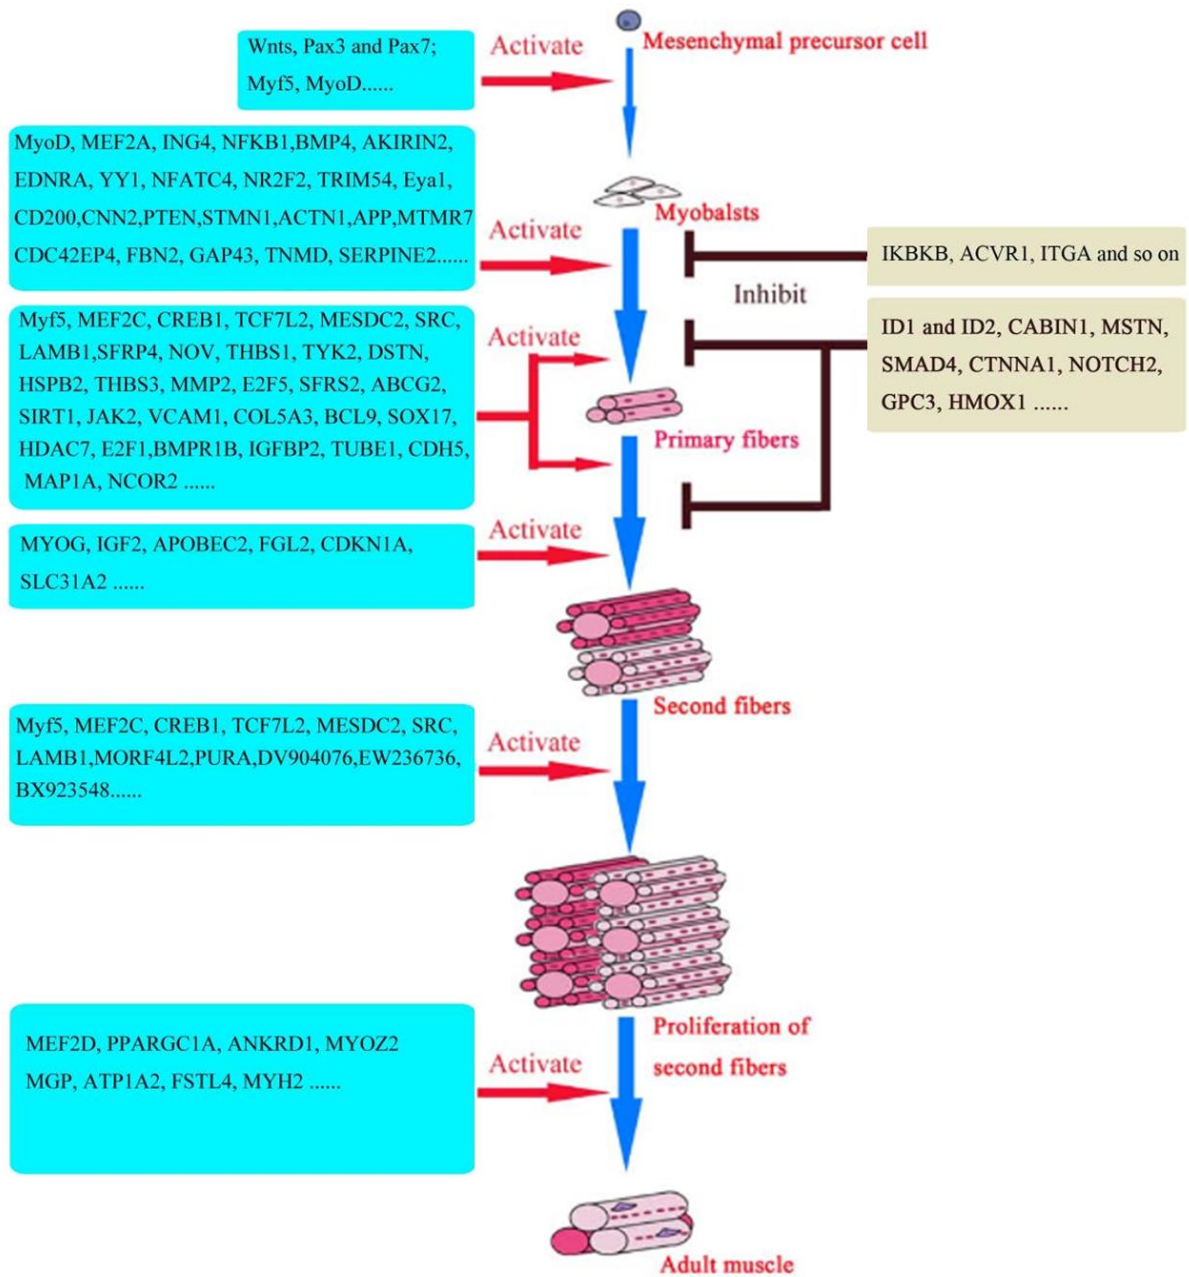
Wnts, Pax3 and Pax7; Myf5, MyoD......

Activate

Mesenchymal precursor cell

MyoD, MEF2A, ING4, NFKB1,BMP4, AKIRIN2, EDNRA, YY1, NFATC4, NR2F2, TRIM54, Eya1, CD200,CNN2,PTEN,STMN1,ACTN1,APP,MTMR7 CDC42EP4, FBN2, GAP43, TNMD, SERPINE2......

Activate

Myobalsts

IKBKB, ACVR1, ITGA and so on

Inhibit

Myf5, MEF2C, CREB1, TCF7L2, MESDC2, SRC, LAMB1,SFRP4, NOV, THBS1, TYK2, DSTN, HSPB2, THBS3, MMP2, E2F5, SFRS2, ABCG2, SIRT1, JAK2, VCAM1, COL5A3, BCL9, SOX17, HDAC7, E2F1,BMPR1B, IGFBP2, TUBE1, CDH5, MAP1A, NCOR2 ......

Activate

ID1 and ID2, CABIN1, MSTN, SMAD4, CTNNA1, NOTCH2, GPC3, HMOX1 ......

Primary fibers

MYOG, IGF2, APOBEC2, FGL2, CDKN1A, SLC31A2 ......

Activate

Second fibers

Myf5, MEF2C, CREB1, TCF7L2, MESDC2, SRC, LAMB1,MORF4L2,PURA,DV904076,EW236736, BX923548......

Activate

MEF2D, PPARGC1A, ANKRD1, MYOZ2 MGP, ATP1A2, FSTL4, MYH2 ......

Activate

Proliferation of second fibers

Adult muscle